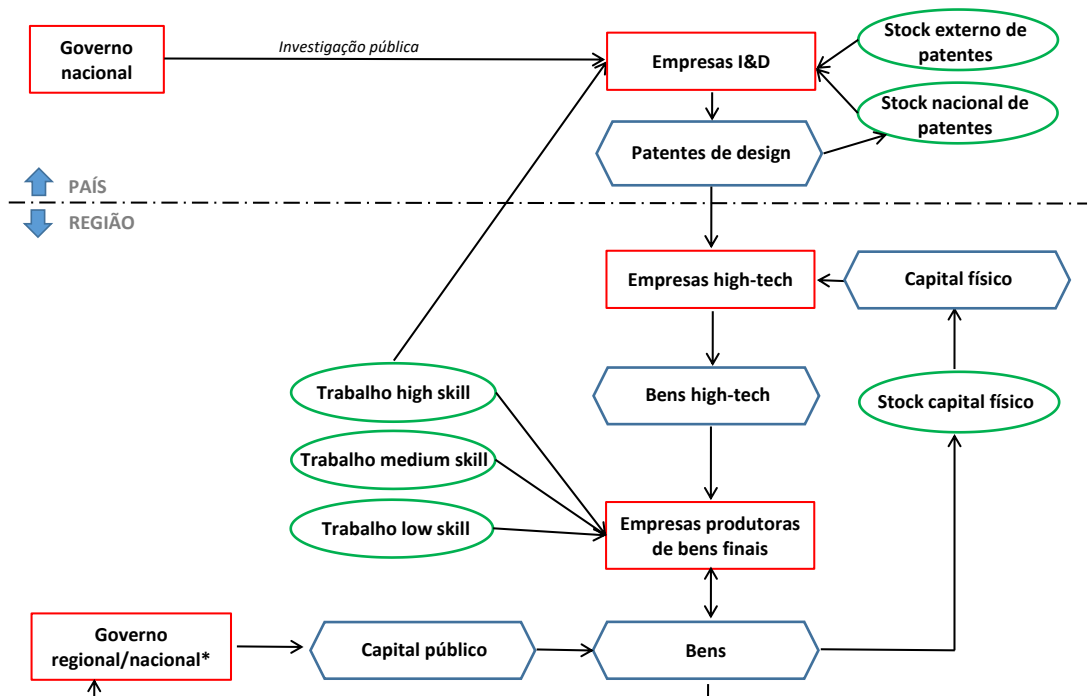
Governo nacional

Investigação pública

Empresas I&D

Stock externo de patentes

Stock nacional de patentes

Patentes de design

PAÍS

REGIÃO

Empresas high-tech

Capital físico

Trabalho high skill

Bens high-tech

Stock capital físico

Trabalho medium skill

Trabalho low skill

Empresas produtoras de bens finais

Governo regional/nacional*

Capital público

Bens